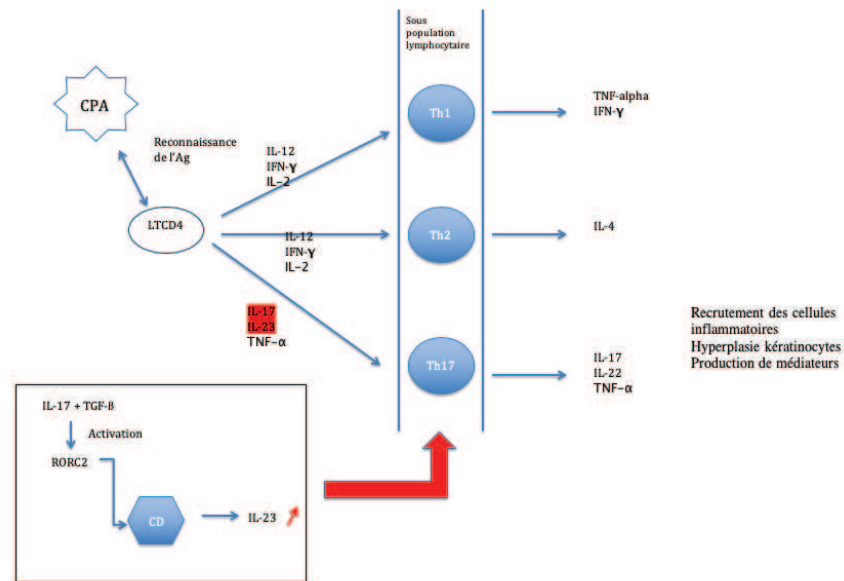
CPA

Reconnaissance de l'Ag

LTCD4

Sous population lymphocytaire

IL-12
IFN-γ
IL-2

Th1

TNF-alpha
IFN-γ

IL-12
IFN-γ
IL-2

Th2

IL-4

IL-17
IL-23
TNF-α

Th17

IL-17
IL-22
TNF-α

Recrutement des cellules inflammatoires
Hyperplasie kératinocytes
Production de médiateurs

IL-17 + TGF-B

Activation

RORC2

CD

IL-23